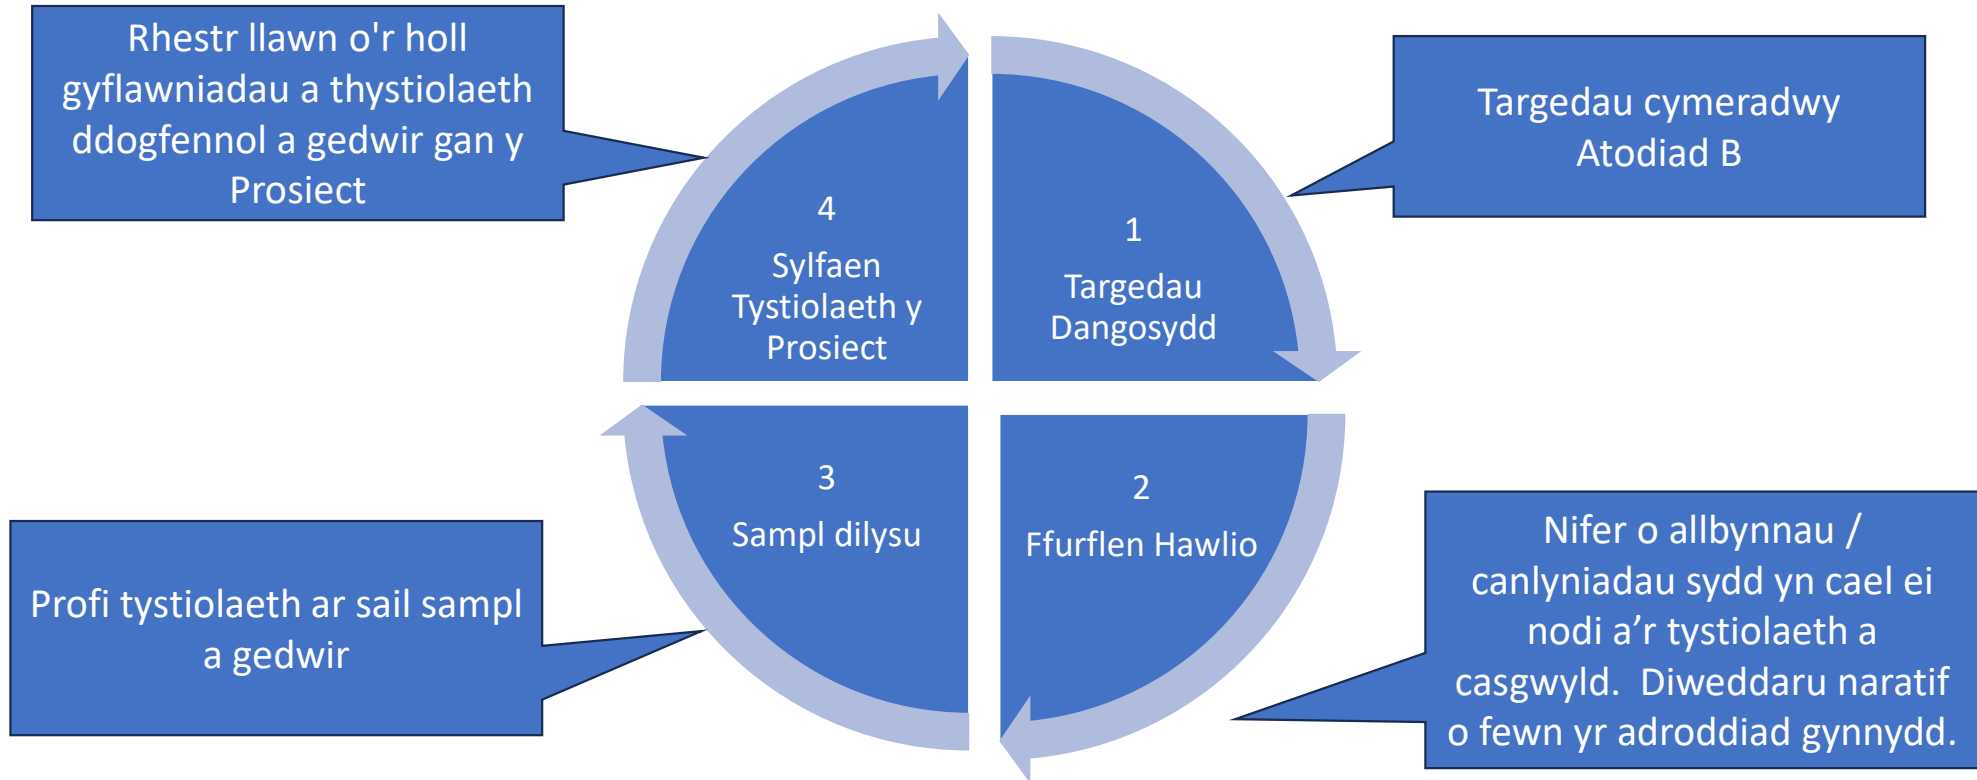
Rhestr llawn o'r holl gyflawniadau a thystiolaeth ddogfennol a gedwir gan y Prosiect

Targedau cymeradwy Atodiad B

4
Sylfaen Tystiolaeth y Prosiect

1
Targedau Dangosydd

3
Sampl dilysu

2
Ffurflen Hawlio

Profi tystiolaeth ar sail sampl a gedwir

Nifer o allbynnau / canlyniadau sydd yn cael ei nodi a’r tystiolaeth a casgwyld. Diweddaru naratif o fewn yr adroddiad gynnydd.